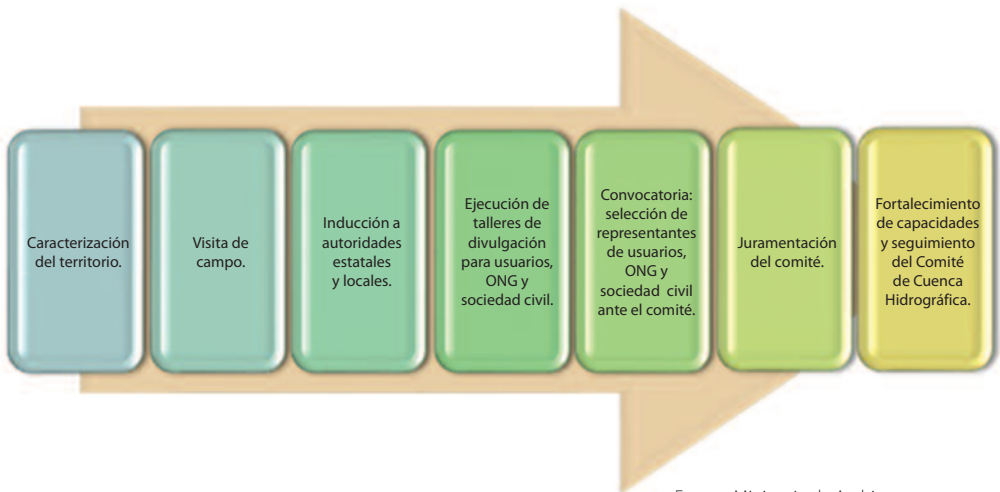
Caracterización del territorio.

Visita de campo.

Inducción a autoridades estatales y locales.

Ejecución de talleres de divulgación para usuarios, ONG y sociedad civil.

Convocatoria: selección de representantes de usuarios, ONG y sociedad civil ante el comité.

Juramentación del comité.

Fortalecimiento de capacidades y seguimiento del Comité de Cuenca Hidrográfica.

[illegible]